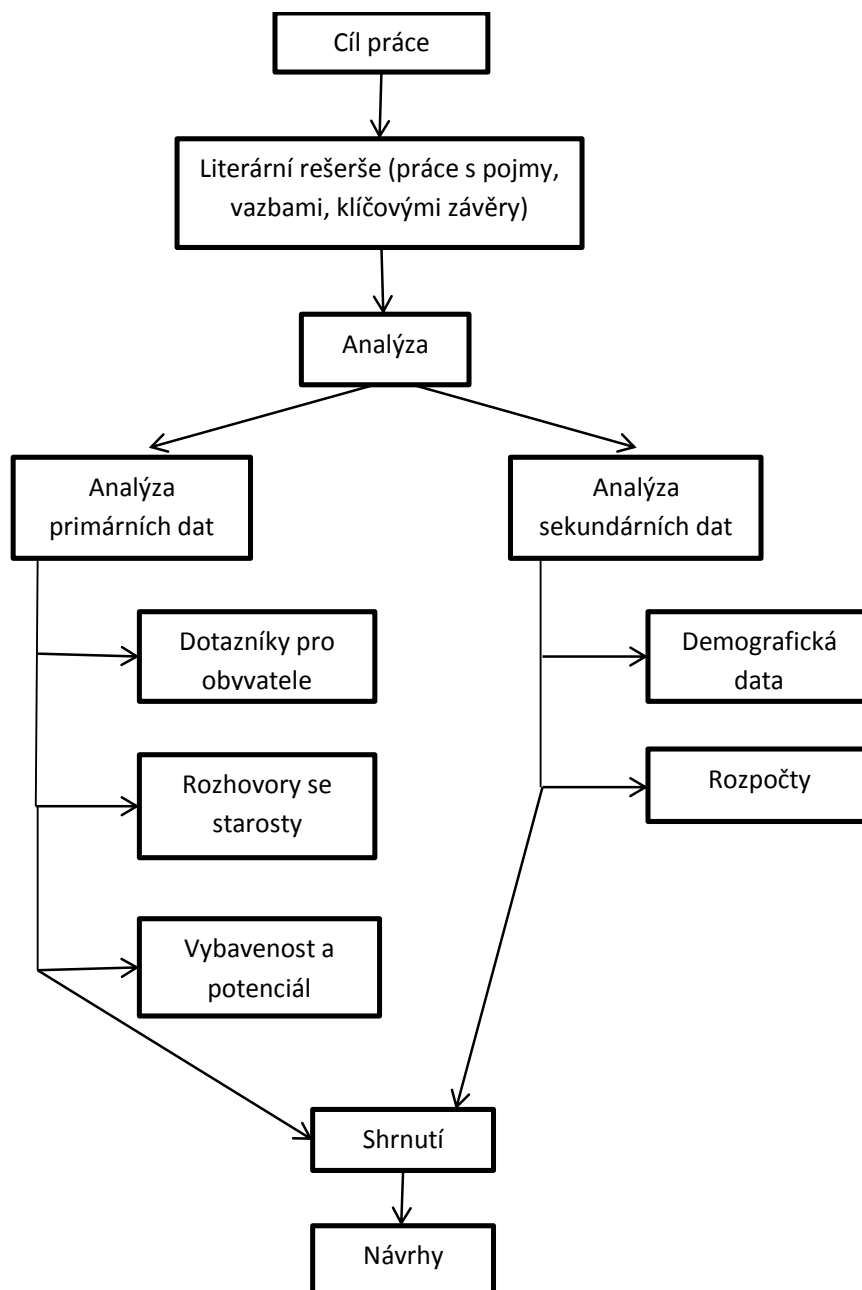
Cíl práce

Literární rešerše (práce s pojmy, vazbami, klíčovými závěry)

Analýza

Analýza primárních dat

Analýza sekundárních dat

Dotazníky pro obyvatele

Rozhovory se starosty

Vybavenost a potenciál

Demografická data

Rozpočty

Shrnutí

Návrhy